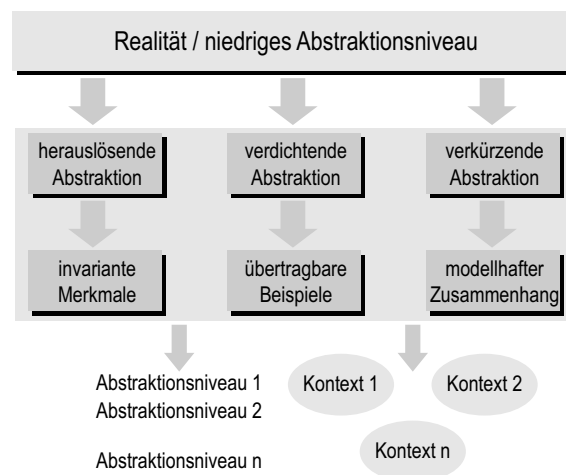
Realität / niedriges Abstraktionsniveau

herauslösende Abstraktion

verdichtende Abstraktion

verkürzende Abstraktion

invariante Merkmale

übertragbare Beispiele

modellhafter Zusammenhang

Abstraktionsniveau 1
Abstraktionsniveau 2

Abstraktionsniveau n

Kontext 1

Kontext 2

Kontext n